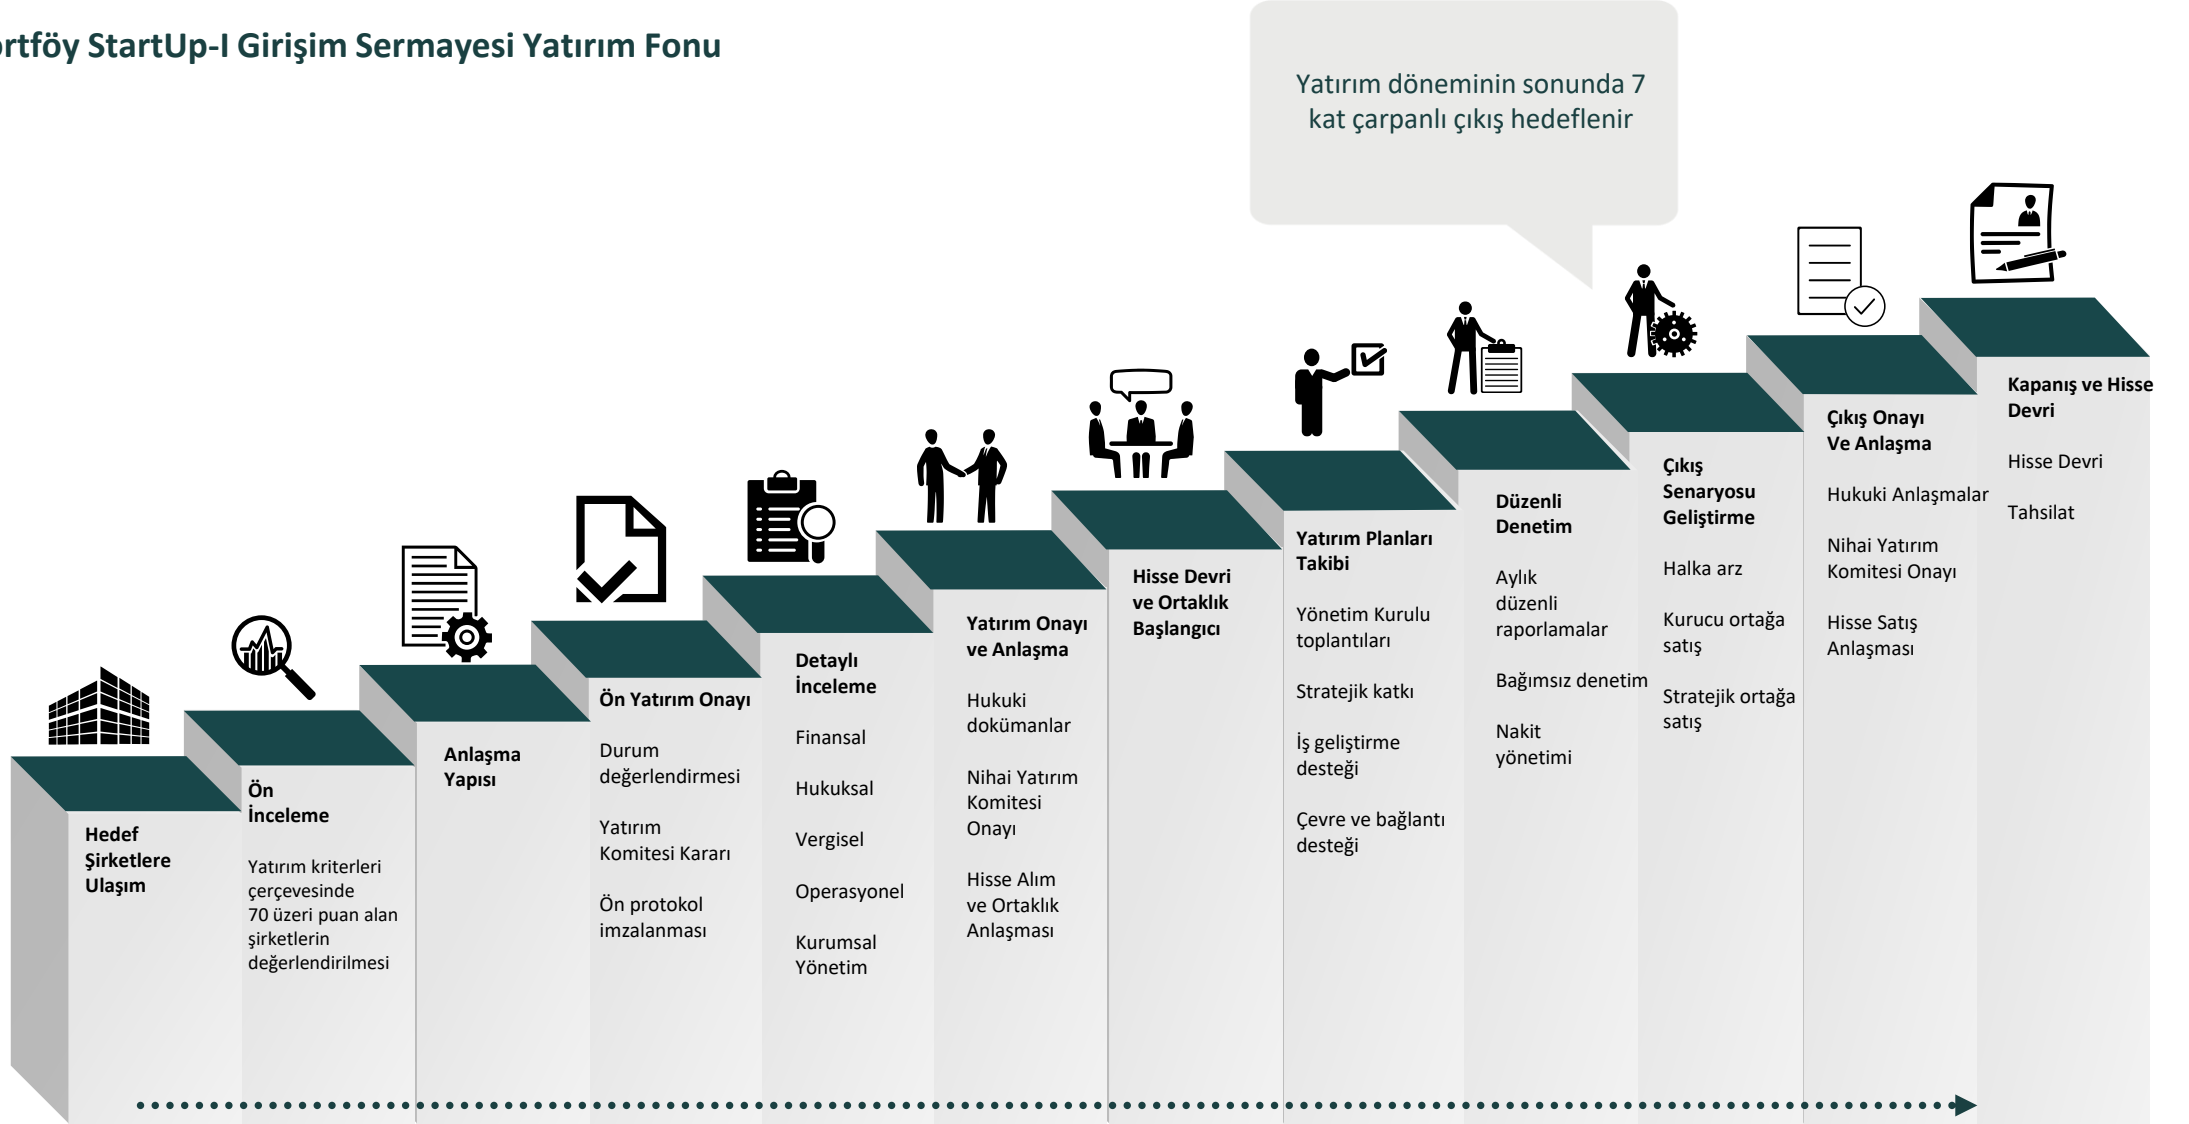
rtföy StartUp-I Girişim Sermayesi Yatırım Fonu

Yatırım döneminin sonunda 7 kat çarpanlı çıkış hedeflenir

Hedef Şirketlere Ulaşım

Ön İnceleme

Yatırım kriterleri çerçevesinde 70 üzeri puan alan şirketlerin değerlendirilmesi

Anlaşma Yapısı

Ön Yatırım Onayı

Durum değerlendirmesi

Yatırım Komitesi Kararı

Ön protokol imzalanması

Detaylı İnceleme

Finansal

Hukuksal

Vergisel

Operasyonel

Kurumsal Yönetim

Yatırım Onayı ve Anlaşma

Hukuki dokümanlar

Nihai Yatırım Komitesi Onayı

Hisse Alım ve Ortaklık Anlaşması

Hisse Devri ve Ortaklık Başlangıcı

Yatırım Planları Takibi

Yönetim Kurulu toplantıları

Stratejik katkı

İş geliştirme desteği

Çevre ve bağlantı desteği

Düzenli Denetim

Aylık düzenli raporlamalar

Bağımsız denetim

Nakit yönetimi

Çıkış Senaryosu Geliştirme

Halka arz

Kurucu ortağa satış

Stratejik ortağa satış

Çıkış Onayı Ve Anlaşma

Hukuki Anlaşmalar

Nihai Yatırım Komitesi Onayı

Hisse Satış Anlaşması

Kapanış ve Hisse Devri

Hisse Devri

Tahsilat